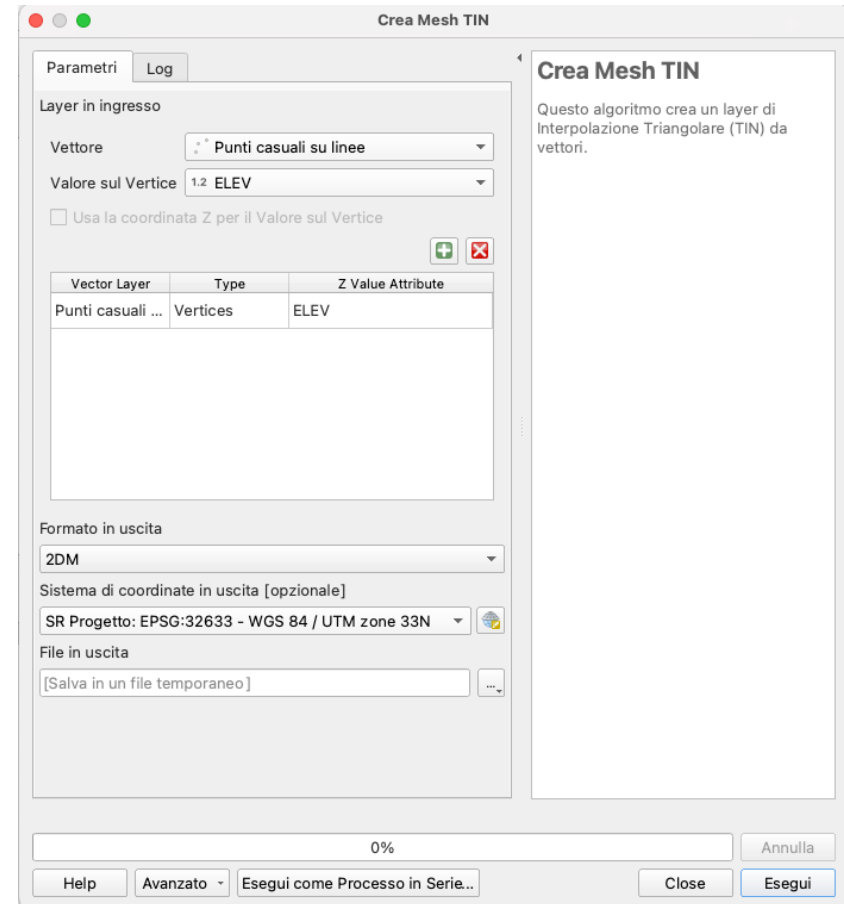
Crea Mesh TIN

Parametri | Log

Layer in ingresso

Vettore: Punti casuali su linee

Valore sul Vertice: 1.2 ELEV

Usa la coordinata Z per il Valore sul Vertice

| Vector Layer | Type | Z Value Attribute |
|---|---|---|
| Punti casuali ... | Vertices | ELEV |

Formato in uscita

2DM

Sistema di coordinate in uscita [opzionale]

SR Progetto: EPSG:32633 - WGS 84 / UTM zone 33N

File in uscita

[Salva in un file temporaneo]

...

Crea Mesh TIN

Questo algoritmo crea un layer di Interpolazione Triangolare (TIN) da vettori.

0%

Annulla

Help | Avanzato | Esegui come Processo in Serie... | Close | Esegui